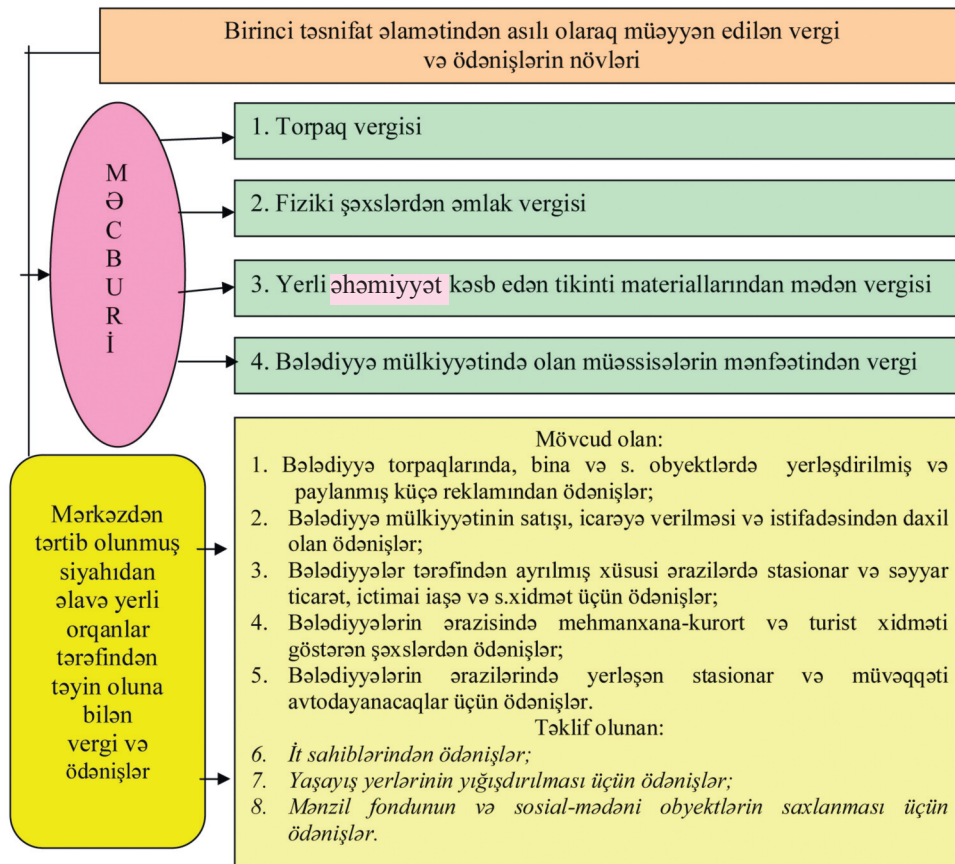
Birinci təsnifat əlamətindən asılı olaraq müəyyən edilən vergi və ödənişlərin növləri

M Ə C B U R İ

1. Torpaq vergisi

2. Fiziki şəxslərdən əmlak vergisi

3. Yerli əhəmiyyət kəsb edən tikinti materiallarından mədən vergisi

4. Bələdiyyə mülkiyyətində olan müəssisələrin mənfəətindən vergi

Mərkəzdən tərtib olunmuş siyahıdan əlavə yerli orqanlar tərəfindən təyin oluna bilən vergi və ödənişlər

Mövcud olan:
1. Bələdiyyə torpaqlarında, bina və s. obyektlərdə yerləşdirilmiş və paylanmış küçə reklamından ödənişlər;
2. Bələdiyyə mülkiyyətinin satışı, icarəyə verilməsi və istifadəsindən daxil olan ödənişlər;
3. Bələdiyyələr tərəfindən ayrılmış xüsusi ərazilərdə stasionar və səyyar ticarət, ictimai iaşə və s.xidmət üçün ödənişlər;
4. Bələdiyyələrin ərazisində mehmanxana-kurort və turist xidməti göstərən şəxslərdən ödənişlər;
5. Bələdiyyələrin ərazilərində yerləşən stasionar və müvəqqəti avtodayanacaqlar üçün ödənişlər.
Təklif olunan:
6. İt sahiblərindən ödənişlər;
7. Yaşayış yerlərinin yığışdırılması üçün ödənişlər;
8. Mənzil fondunun və sosial-mədəni obyektlərin saxlanması üçün ödənişlər.